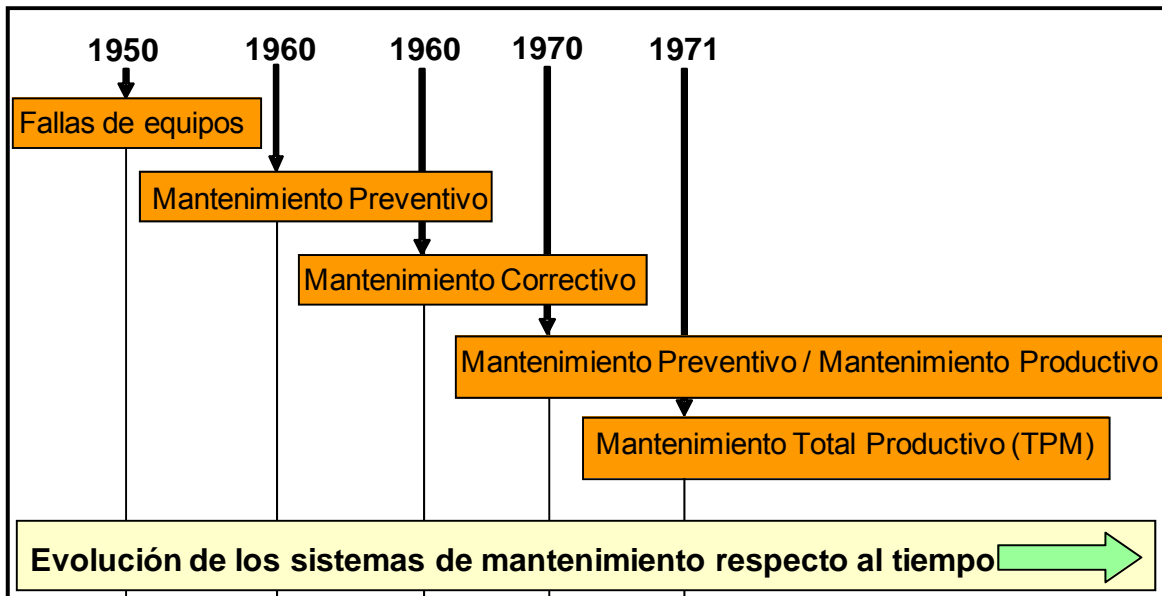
1950 1960 1960 1970 1971

Fallas de equipos

Mantenimiento Preventivo

Mantenimiento Correctivo

Mantenimiento Preventivo / Mantenimiento Productivo

Mantenimiento Total Productivo (TPM)

Evolución de los sistemas de mantenimiento respecto al tiempo